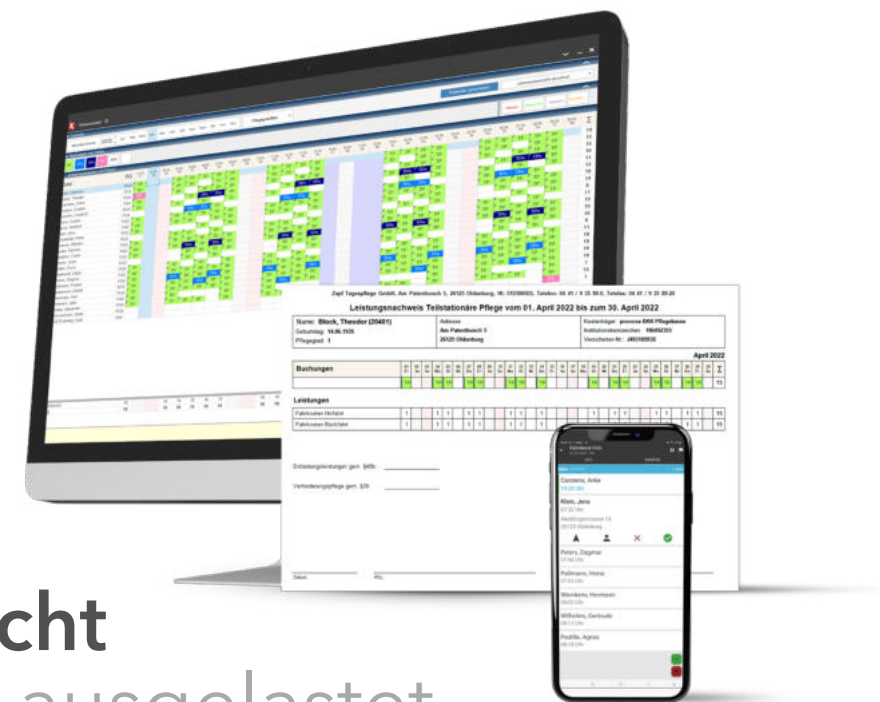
Zapf Tagespflege GmbH, Am Patentbusch 5, 26125 Oldenburg

Leistungsnachweis Teilstationäre Pflege vom 01. April 2022 bis zum 30. April 2022

Name: Block, Theodor (20451)
Geburtstag: 14.06.1935
Pflegegrad: 1

Adresse
Am Patentbusch 5
26125 Oldenburg

Kostenträger:
Institutionskennzeichen:
Versicherten-Nr.:

April 2022

Buchungen

Leistungen
Fahrkosten Hinfahrt
Fahrkosten Rückfahrt

Entlastungsleistungen gem. §45b:
Verhinderungspflege gem. §39:

Datum

Carstens, Anke
Klein, Jens
Peters, Dagmar
Pollmann, Heinz
Wendkens, Hermann
Wilhelms, Gertrude
Redlife, Agnes

cht
ausgelastet